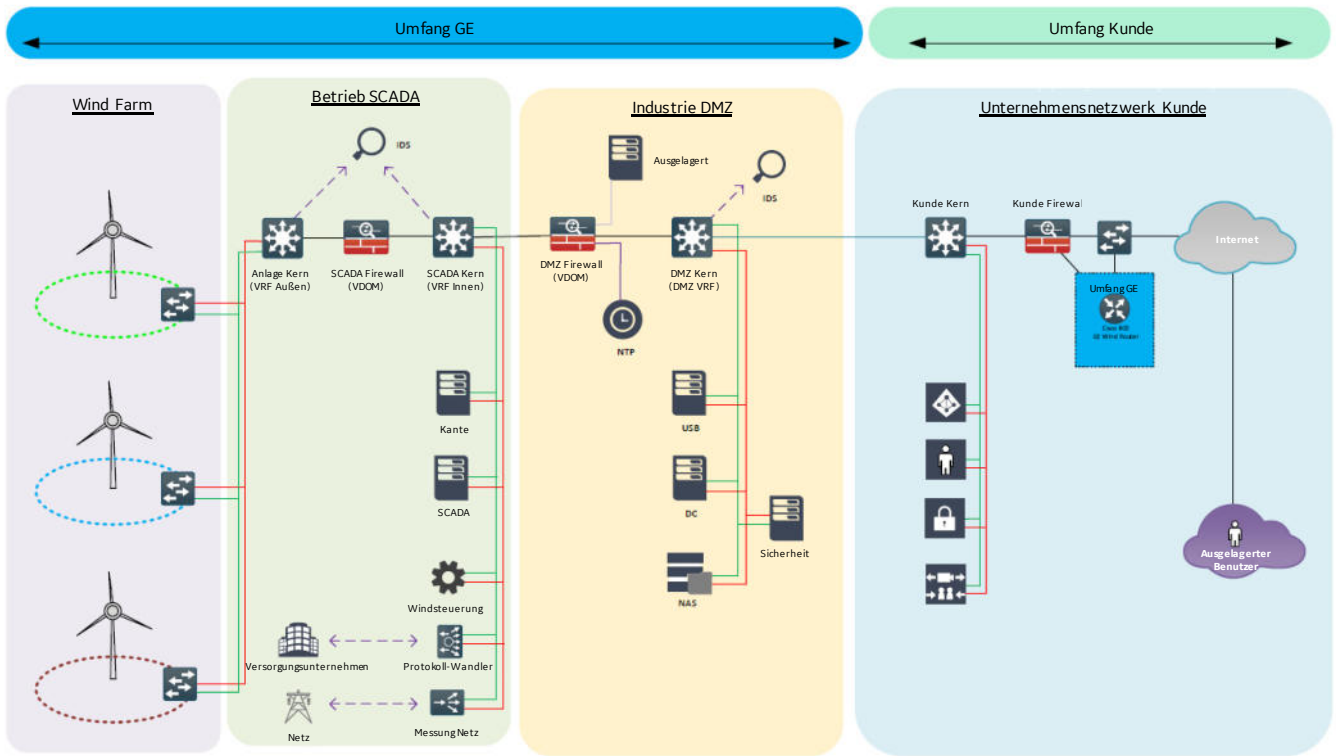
Umfang GE

Umfang Kunde

Wind Farm

Betrieb SCADA

IDS

Anlage Kern (VRF Außen)

SCADA Firewall (VDOM)

SCADA Kern (VRF Innen)

Kante

SCADA

Windsteuerung

Versorgungsunternehmen

Protokoll-Wandler

Netz

Messung Netz

Industrie DMZ

Ausgelagert

IDS

DMZ Firewall (VDOM)

DMZ Kern (DMZ VRF)

NTP

USB

DC

Sicherheit

NAS

Unternehmensnetzwerk Kunde

Kunde Kern

Kunde Firewal

Internet

Umfang GE

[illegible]
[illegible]

Ausgelagerter Benutzer